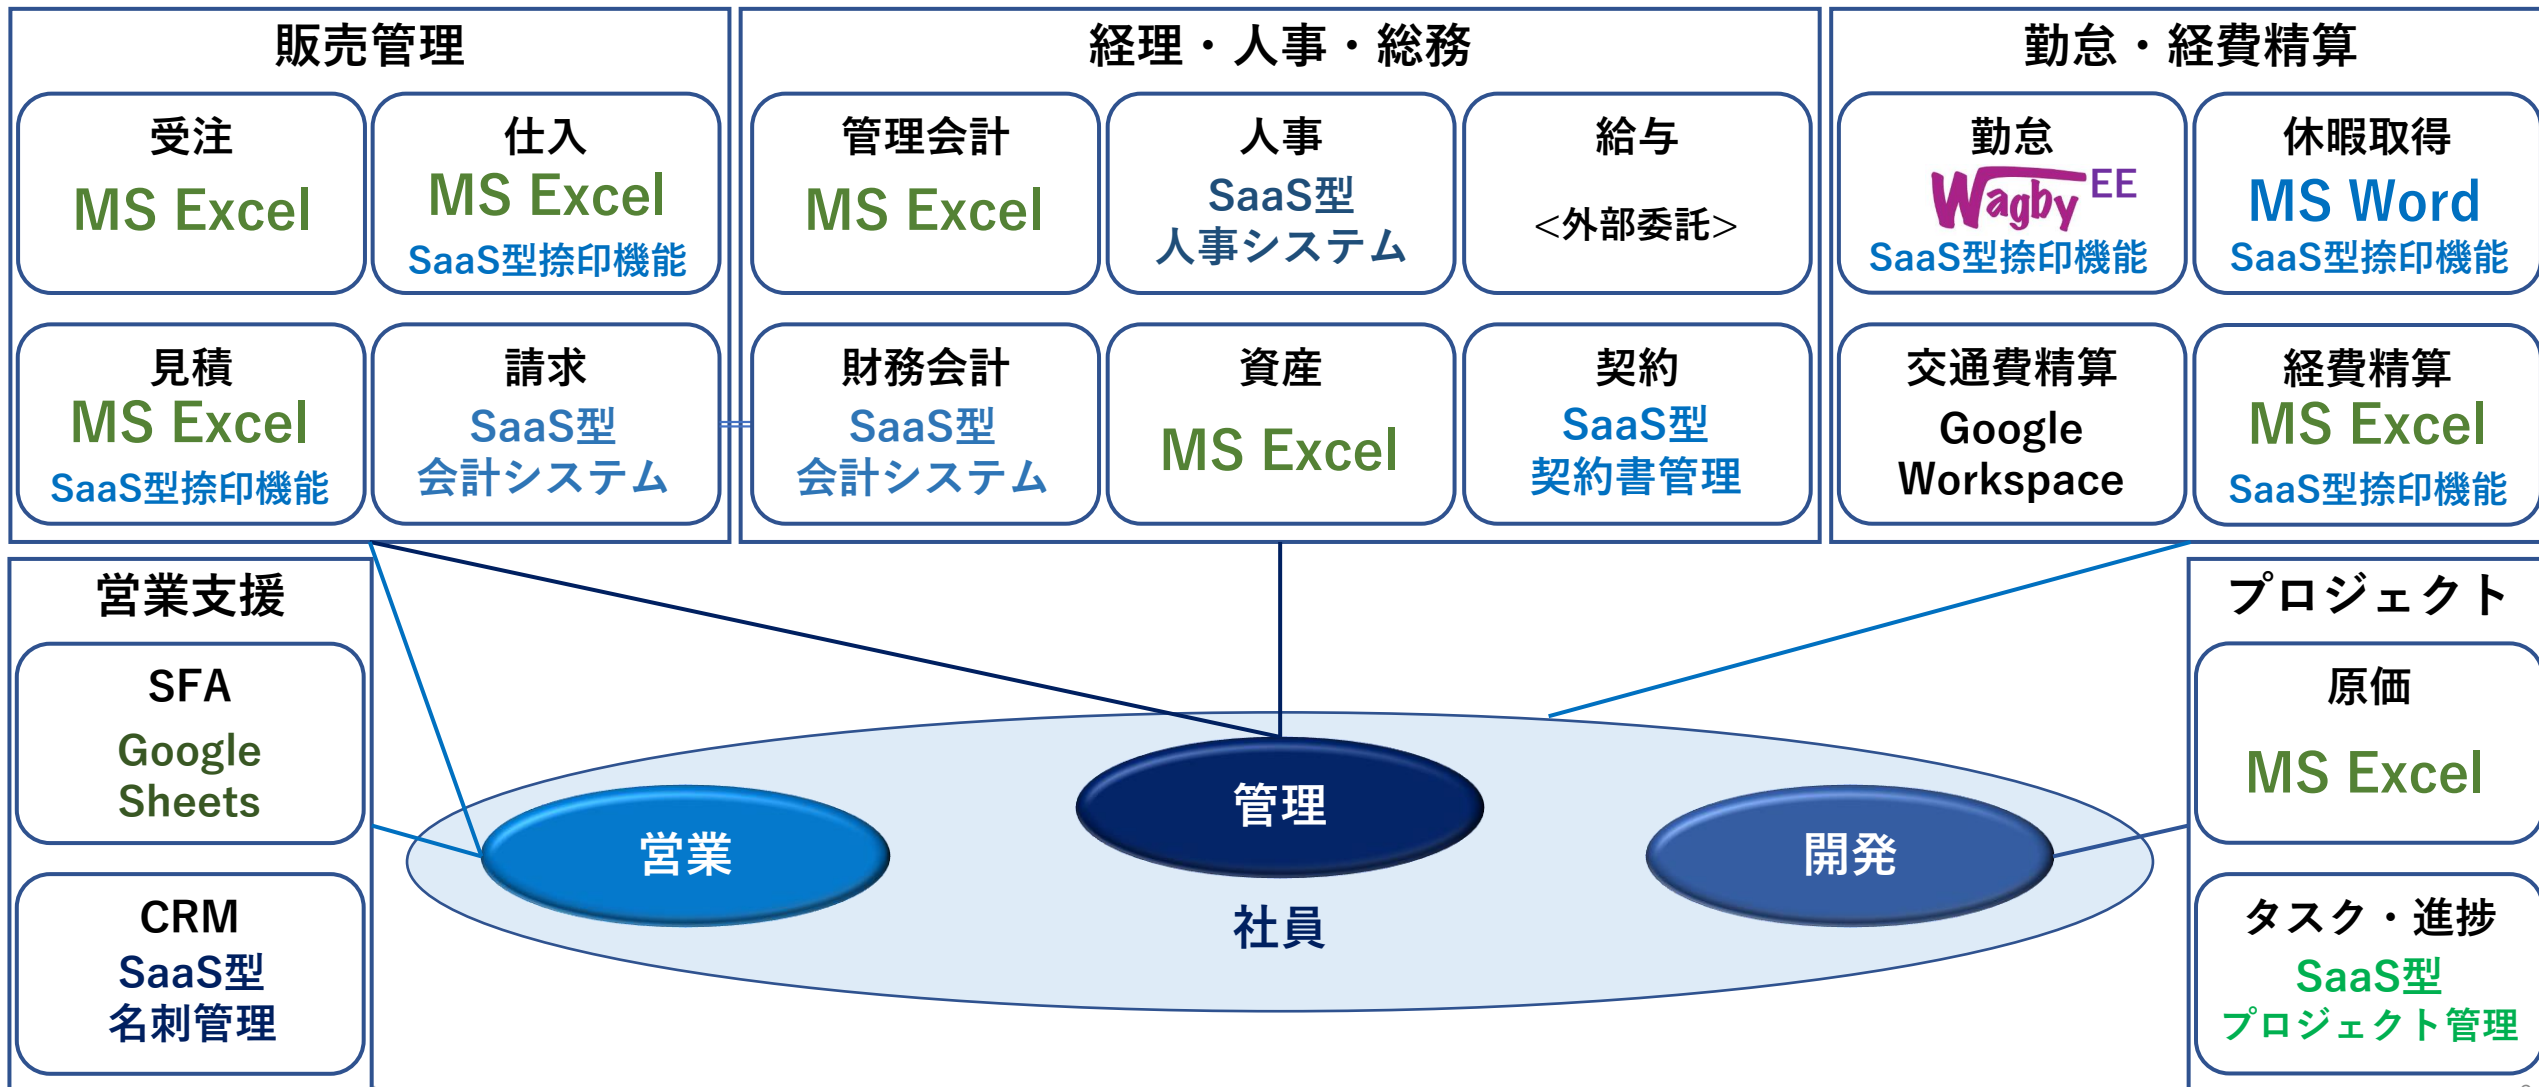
販売管理

受注
MS Excel

仕入
MS Excel
SaaS型捺印機能

見積
MS Excel
SaaS型捺印機能

請求
SaaS型
会計システム

経理・人事・総務

管理会計
MS Excel

人事
SaaS型
人事システム

給与
<外部委託>

財務会計
SaaS型
会計システム

資産
MS Excel

契約
SaaS型
契約書管理

勤怠・経費精算

勤怠
Wagby EE
SaaS型捺印機能

休暇取得
MS Word
SaaS型捺印機能

交通費精算
Google
Workspace

経費精算
MS Excel
SaaS型捺印機能

営業支援

SFA
Google
Sheets

CRM
SaaS型
名刺管理

管理

営業

開発

社員

プロジェクト

原価
MS Excel

タスク・進捗
SaaS型
プロジェクト管理